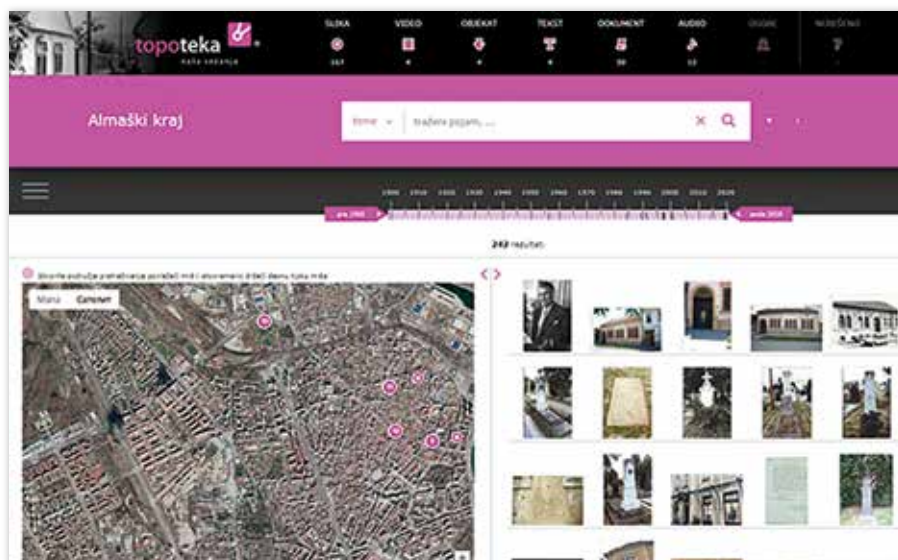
topoteka
naša sećanja

SLIKA
167

VIDEO
4

OBJEKAT
4

TEKST
4

DOKUMENT
39

AUDIO
12

Almaški kraj

Sve
Traženi pojam, ...

1900 1910 1920 1930 1940 1950 1960 1970 1980 1990 2000 2010 2020

pre 1900
posle 2024

242 rezultati

Mapa
Satelit